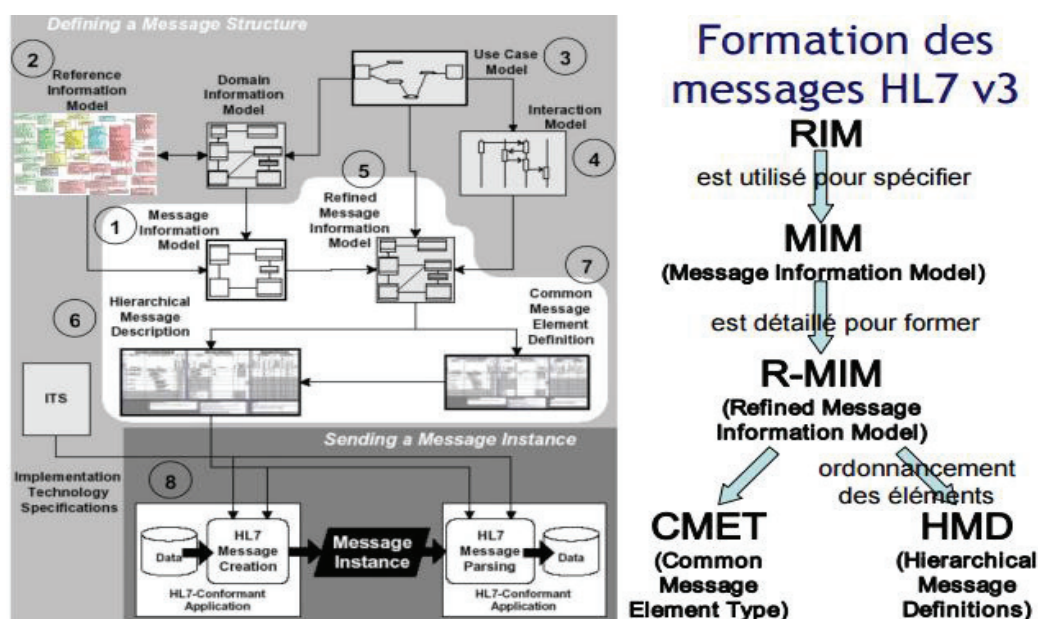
Defining a Message Structure

2 Reference Information Model

Domain Information Model

3 Use Case Model

Interaction Model 4

5 Refined Message Information Model

1 Message Information Model

7 Common Message Element Definition

6 Hierarchical Message Description

ITS

Implementation Technology Specifications

Sending a Message Instance

8

Data HL7 Message Creation

HL7-Conformant Application

Message Instance

HL7 Message Parsing Data

HL7-Conformant Application

Formation des messages HL7 v3

RIM

est utilisé pour spécifier

MIM

(Message Information Model)

est détaillé pour former

R-MIM

(Refined Message Information Model)

ordonnancement des éléments

CMET

(Common Message Element Type)

HMD

(Hierarchical Message Definitions)